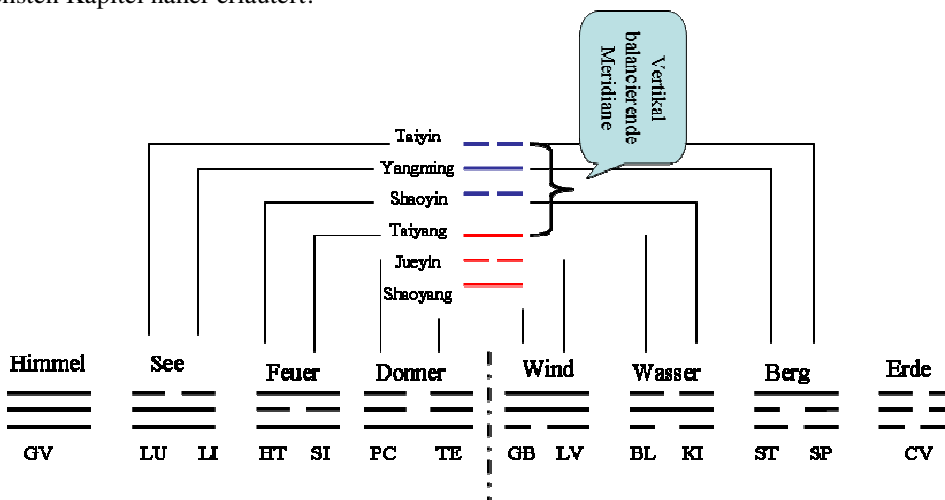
nächsten Kapitel näher erläutert.

Vertikal balancierende Meridiane

Taiyin
Yangming
Shaoyin
Taiyang
Jueyin
Shaoyang

Himmel
See
Feuer
Donner
Wind
Wasser
Berg
Erde

GV
LU LI
HT SI
PC TE
GB LV
BL KI
ST SP
CV